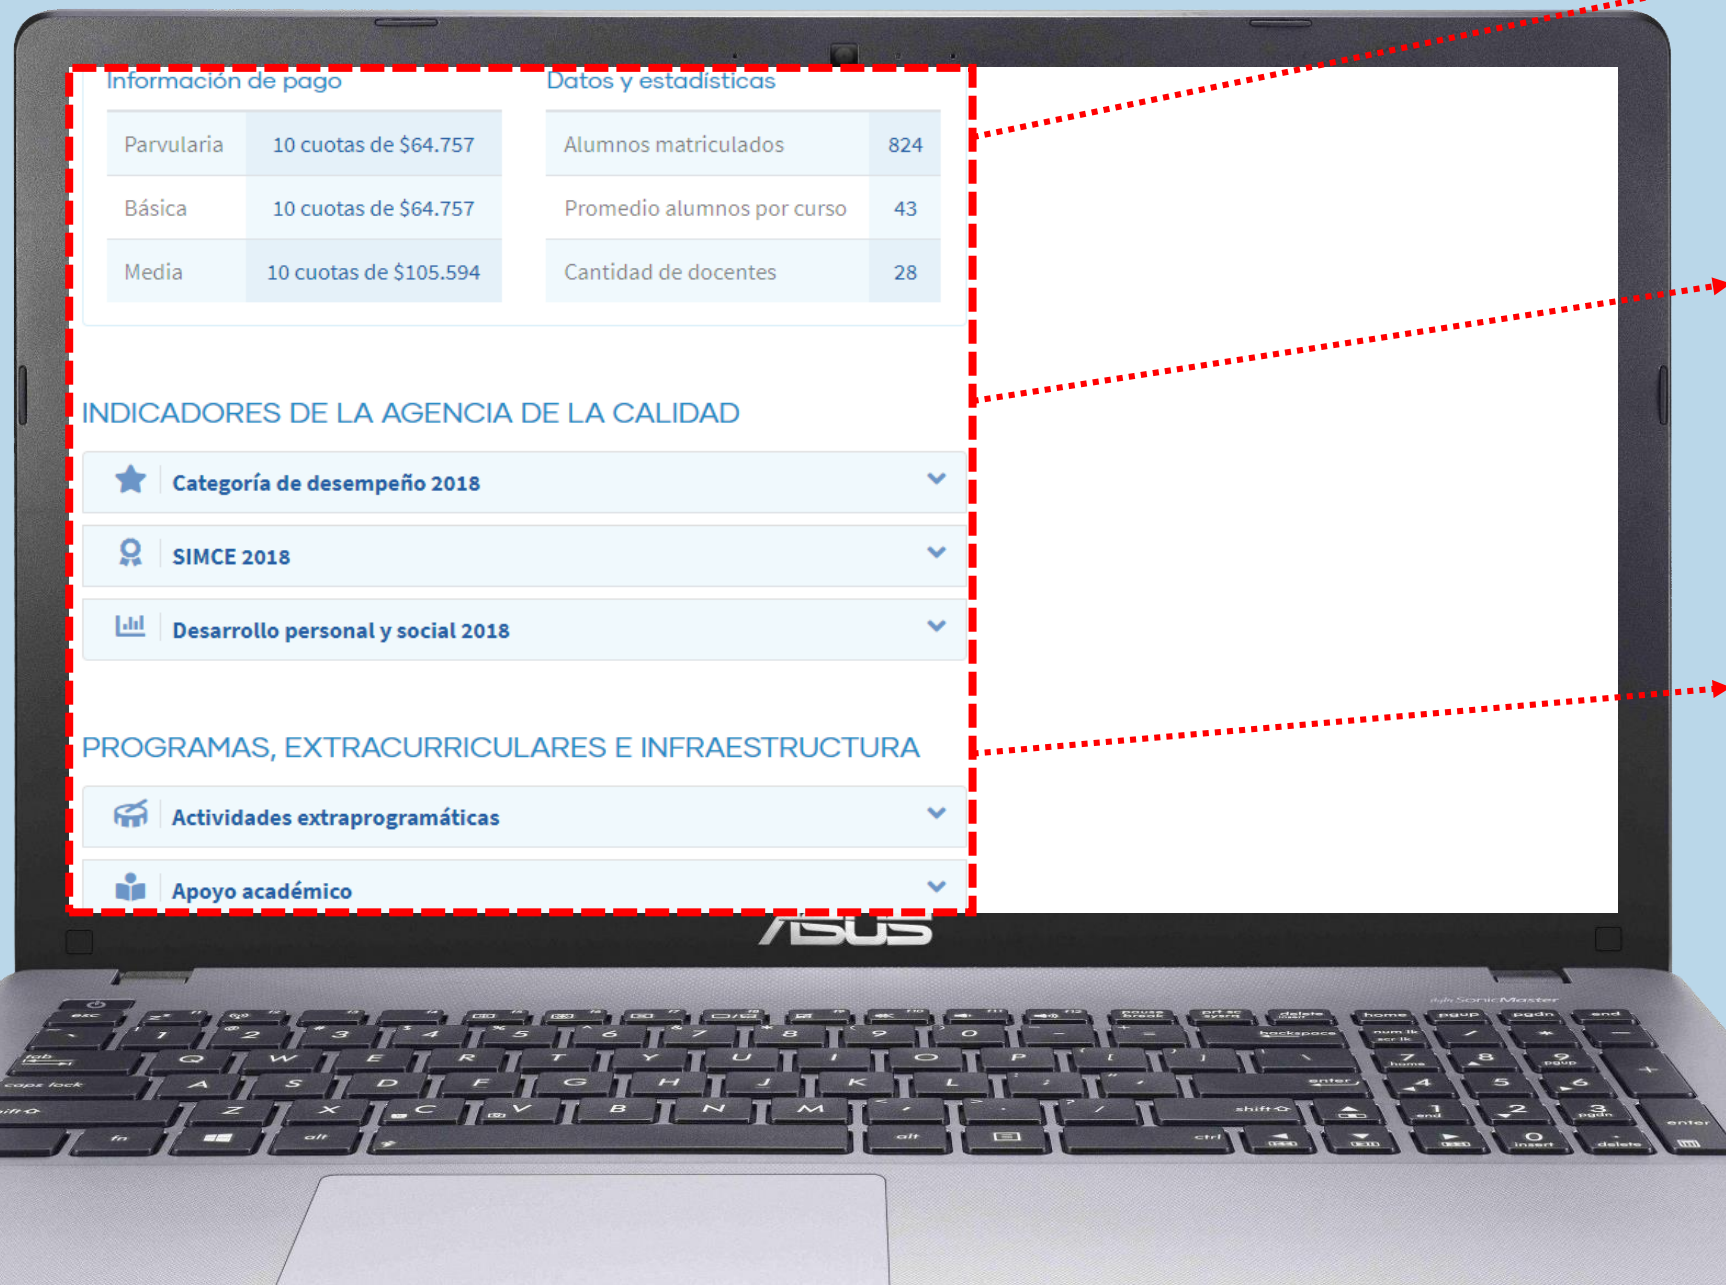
Información de pago

| Parvularia | 10 cuotas de $64.757 |
|---|---|
| Básica | 10 cuotas de $64.757 |
| Media | 10 cuotas de $105.594 |

Datos y estadísticas

| Alumnos matriculados | 824 |
|---|---|
| Promedio alumnos por curso | 43 |
| Cantidad de docentes | 28 |

INDICADORES DE LA AGENCIA DE LA CALIDAD

Categoría de desempeño 2018

SIMCE 2018

Desarrollo personal y social 2018

PROGRAMAS, EXTRACURRICULARES E INFRAESTRUCTURA

Actividades extraprogramáticas

Apoyo académico

ASUS